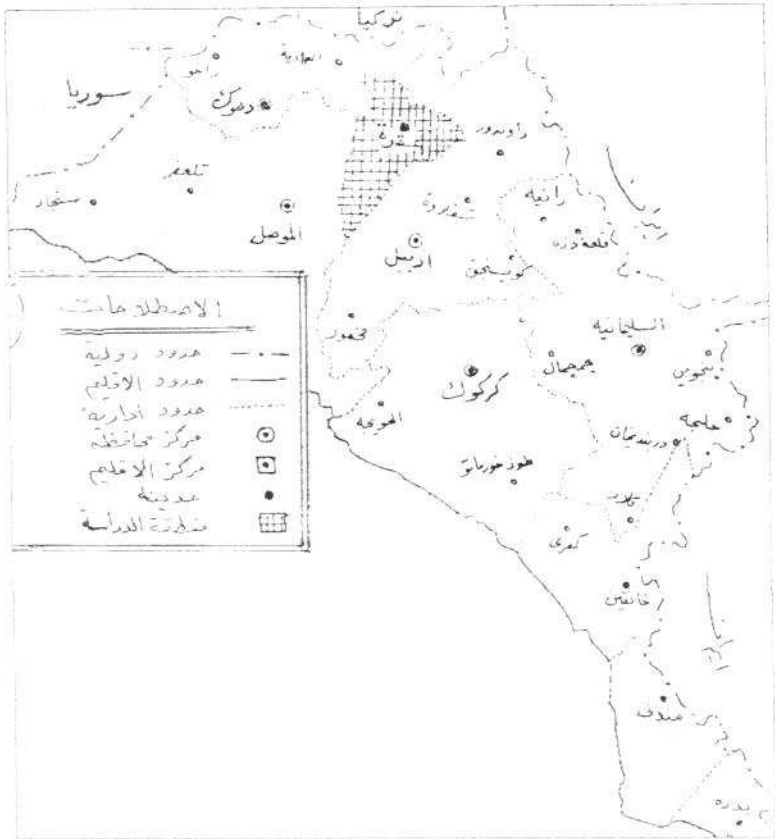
تركيا
العمادية
زاخو
دهوك
سوريا
عقرة
راوندوز
تلعفر
سنجار
الموصل
شقلاوة
رانية
قلعة دزة
اربيل
كويسنجق
الاصطلاحات
حدود دولية
حدود الاقليم
حدود ادارية
مركز محافظة
مركز الاقليم
مدينة
منطقة الدراسة
مخمور
السليمانية
جمجمال
كركوك
بنجوين
حلبجة
دربندخان
الحويجة
طوزخورماتو
كفري
خانقين
مندلي
بدرة